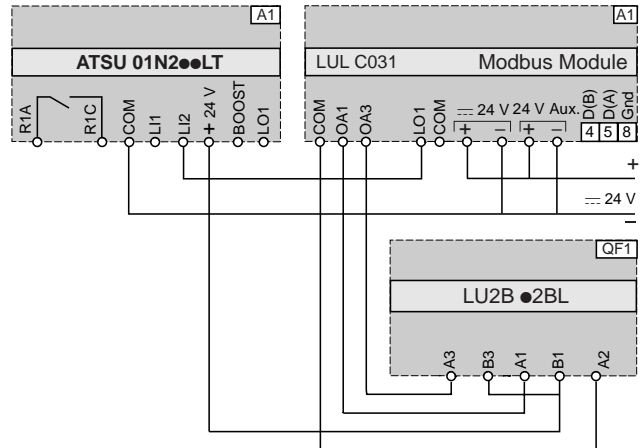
A1

ATSU 01N2●●LT

R1A
R1C
COM
LI1
LI2
+ 24 V
BOOST
LO1

A1

LUL C031

Modbus Module

COM
OA1
OA3
LO1
COM
$\overline{\dots}$ 24 V
24 V Aux.
D(B)
D(A)
Gnd
+
–
+
–
4
5
8

+
$\overline{\dots}$ 24 V
–

QF1

LU2B ●2BL

A3
B3
A1
B1
A2